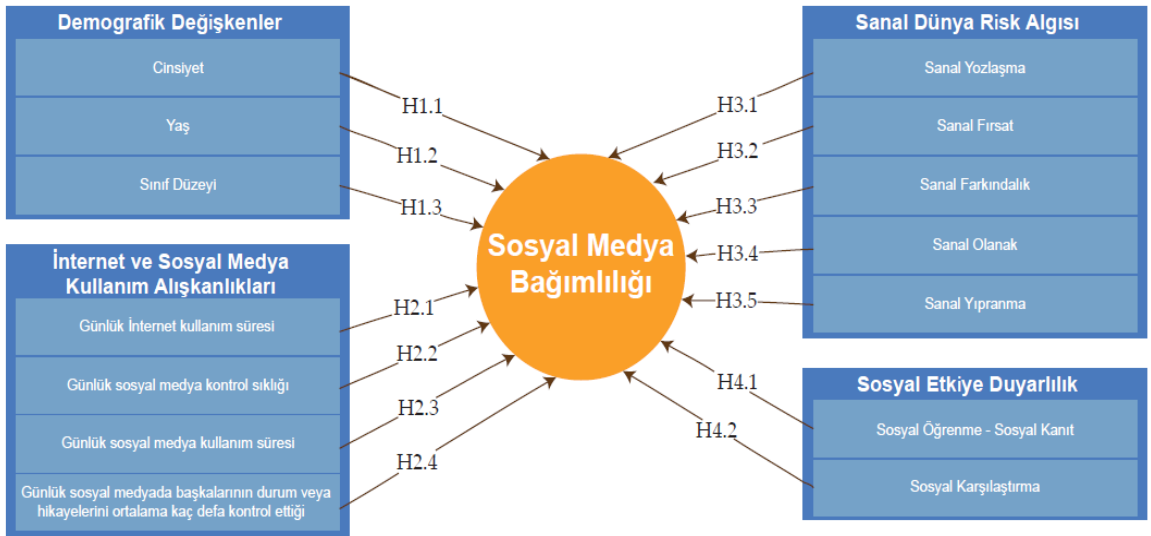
Demografik Değişkenler

Cinsiyet

Yaş

Sınıf Düzeyi

İnternet ve Sosyal Medya Kullanım Alışkanlıkları

Günlük İnternet kullanım süresi

Günlük sosyal medya kontrol sıklığı

Günlük sosyal medya kullanım süresi

Günlük sosyal medyada başkalarının durum veya hikayelerini ortalama kaç defa kontrol ettiği

H1.1

H1.2

H1.3

H2.1

H2.2

H2.3

H2.4

Sosyal Medya Bağımlılığı

H3.1

H3.2

H3.3

H3.4

H3.5

H4.1

H4.2

Sanal Dünya Risk Algısı

Sanal Yozlaşma

Sanal Fırsat

Sanal Farkındalık

Sanal Olanak

Sanal Yıpranma

Sosyal Etkiye Duyarlılık

Sosyal Öğrenme - Sosyal Kanıt

Sosyal Karşılaştırma